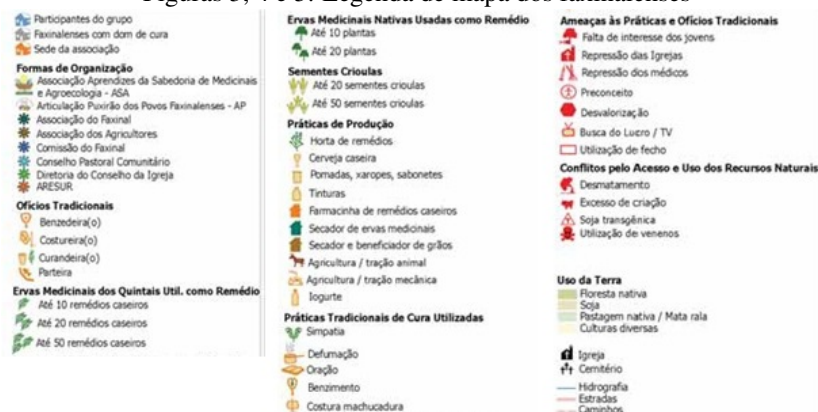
Figuras 3, 4 e 5: Legenda do mapa dos faxinalenses

Participantes do grupo
Faxinalenses com dom de cura
Sede da associação

Formas de Organização
Associação Aprendizes da Sabedoria de Medicinais e Agroecologia - ASA
Articulação Puxirão dos Povos Faxinalenses - AP
Associação do Faxinal
Associação dos Agricultores
Comissão do Faxinal
Conselho Pastoral Comunitário
Diretoria do Conselho da Igreja
ARESUR

Ofícios Tradicionais
Benzedeira(o)
Costureira(o)
Curandeira(o)
Parteira

Ervas Medicinais dos Quintais Util. como Remédio
Até 10 remédios caseiros
Até 20 remédios caseiros
Até 50 remédios caseiros

Ervas Medicinais Nativas Usadas como Remédio
Até 10 plantas
Até 20 plantas

Sementes Crioulas
Até 20 sementes crioulas
Até 50 sementes crioulas

Práticas de Produção
Horta de remédios
Cerveja caseira
Pomadas, xaropes, sabonetes
Tinturas
Farmacinha de remédios caseiros
Secador de ervas medicinais
Secador e beneficiador de grãos
Agricultura / tração animal
Agricultura / tração mecânica
Iogurte

Práticas Tradicionais de Cura Utilizadas
Simpatia
Defumação
Oração
Benzimento
Costura machucadura

Ameaças às Práticas e Ofícios Tradicionais
Falta de interesse dos jovens
Repressão das Igrejas
Repressão dos médicos
Preconceito
Desvalorização
Busca do Lucro / TV
Utilização de fecho

Conflitos pelo Acesso e Uso dos Recursos Naturais
Desmatamento
Excesso de criação
Soja transgênica
Utilização de venenos

Uso da Terra
Floresta nativa
Soja
Pastagem nativa / Mata rala
Culturas diversas

Igreja
Cemitério
Hidrografia
Estradas
Caminhos